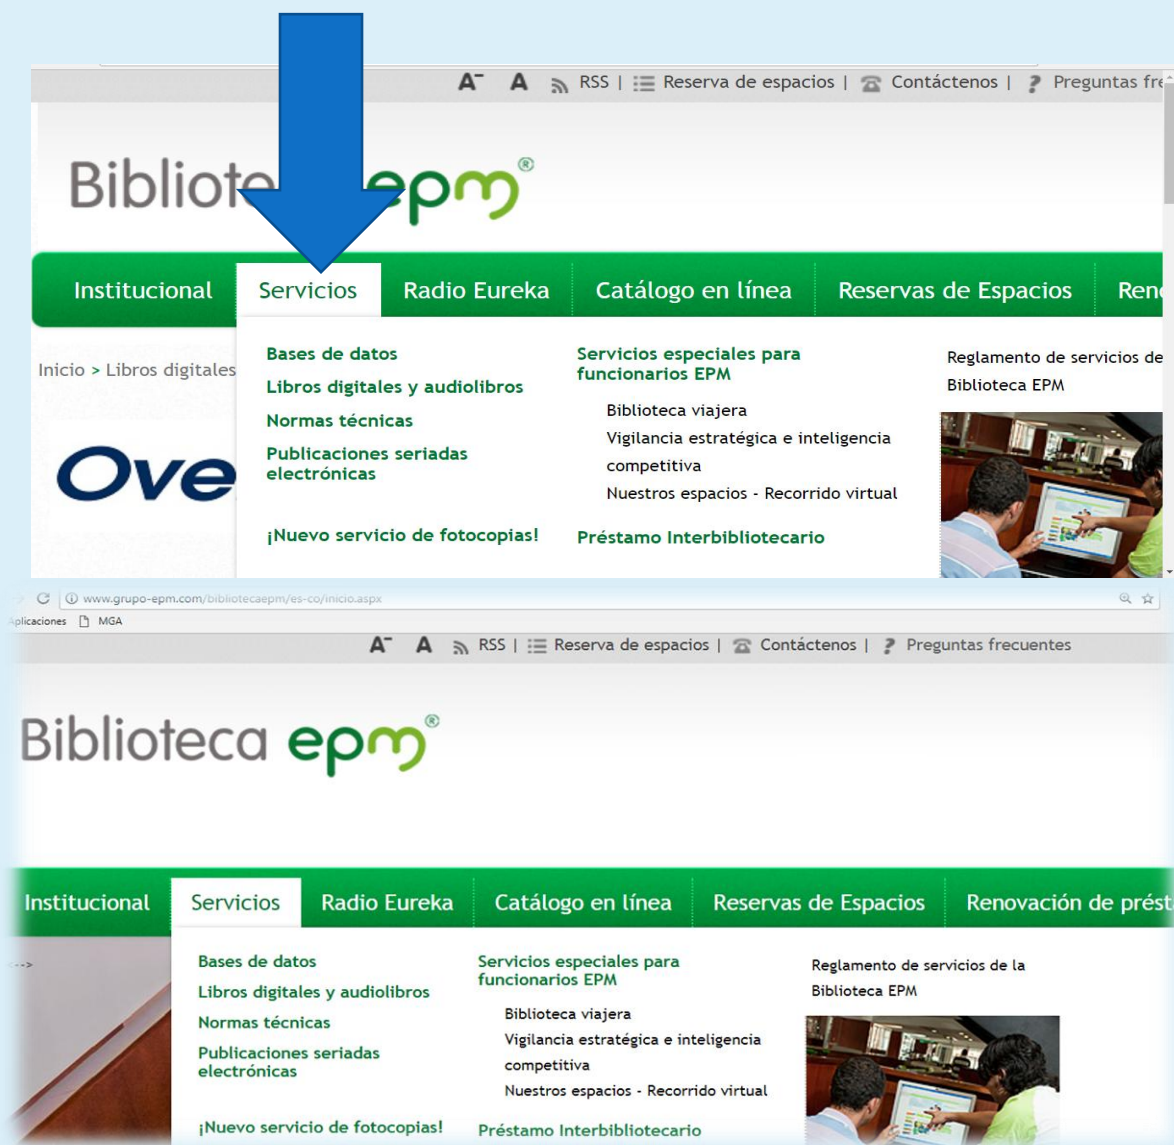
A⁻ A RSS | Reserva de espacios | Contáctenos | Preguntas fre

Bibliote epm®

Institucional | Servicios | Radio Eureka | Catálogo en línea | Reservas de Espacios | Ren

Inicio > Libros digitales

Ove

Bases de datos
Libros digitales y audiolibros
Normas técnicas
Publicaciones seriadas electrónicas

¡Nuevo servicio de fotocopias!

Servicios especiales para funcionarios EPM
Biblioteca viajera
Vigilancia estratégica e inteligencia competitiva
Nuestros espacios - Recorrido virtual

Préstamo Interbibliotecario

Reglamento de servicios de Biblioteca EPM

www.grupo-epm.com/bibliotecaepm/es-co/inicio.aspx
Aplicaciones MGA

A⁻ A RSS | Reserva de espacios | Contáctenos | Preguntas frecuentes

Biblioteca epm®

Institucional | Servicios | Radio Eureka | Catálogo en línea | Reservas de Espacios | Renovación de prést

-->

Bases de datos
Libros digitales y audiolibros
Normas técnicas
Publicaciones seriadas electrónicas

¡Nuevo servicio de fotocopias!

Servicios especiales para funcionarios EPM
Biblioteca viajera
Vigilancia estratégica e inteligencia competitiva
Nuestros espacios - Recorrido virtual

Préstamo Interbibliotecario

Reglamento de servicios de la Biblioteca EPM